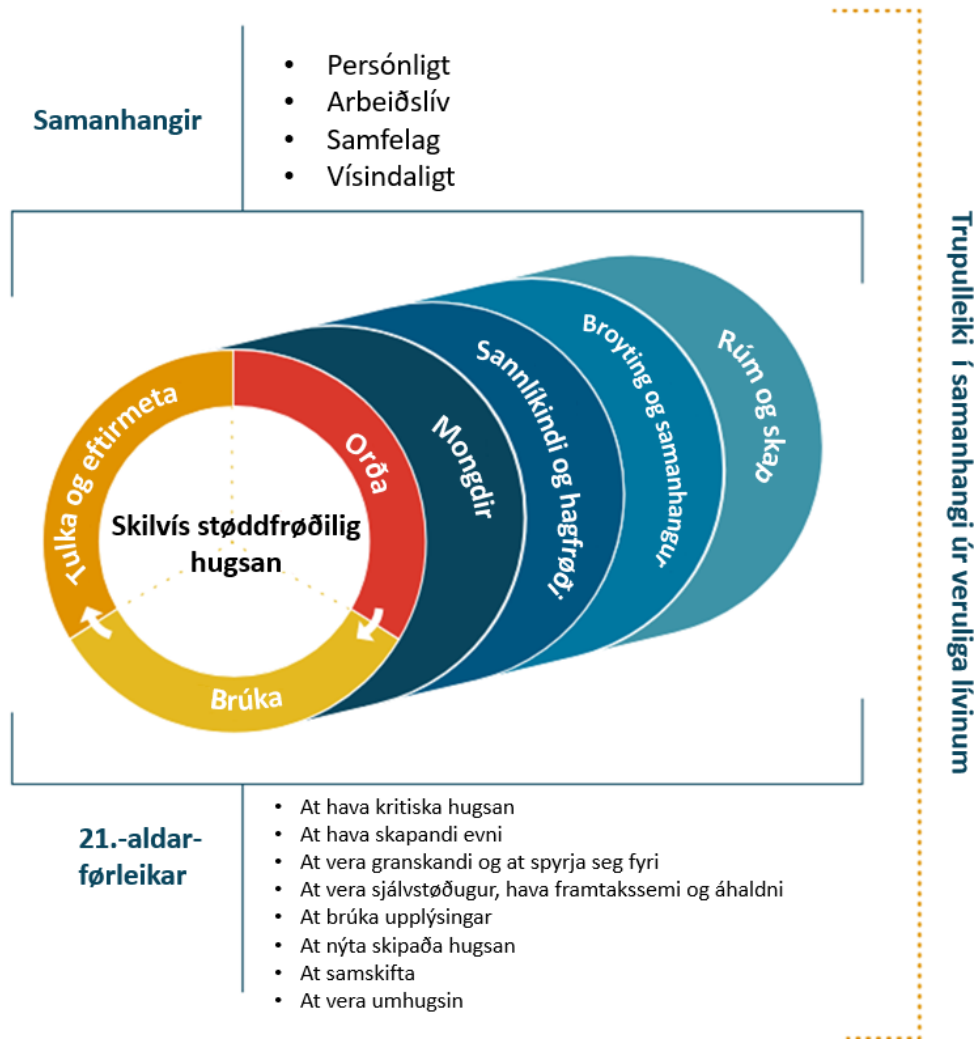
Samanhangir

- Persónligt
- Arbeiðslív
- Samfelag
- Vísindaligt

Tulka og eftirmeta

Orða

Brúka

Skilvís støddfrøðilig hugsan

Mongdir

Sannlíkindi og hagfrøði

Broyting og samanhangur

Rúm og skap

Trupulleiki í samanhangi úr veruliga lívinum

21.-aldar-førleikar

- At hava kritiska hugsan
- At hava skapandi evni
- At vera granskandi og at spyrja seg fyri
- At vera sjálvstøðugur, hava framtakssemi og áhaldni
- At brúka upplýsingar
- At nýta skipaða hugsan
- At samskifta
- At vera umhugsin